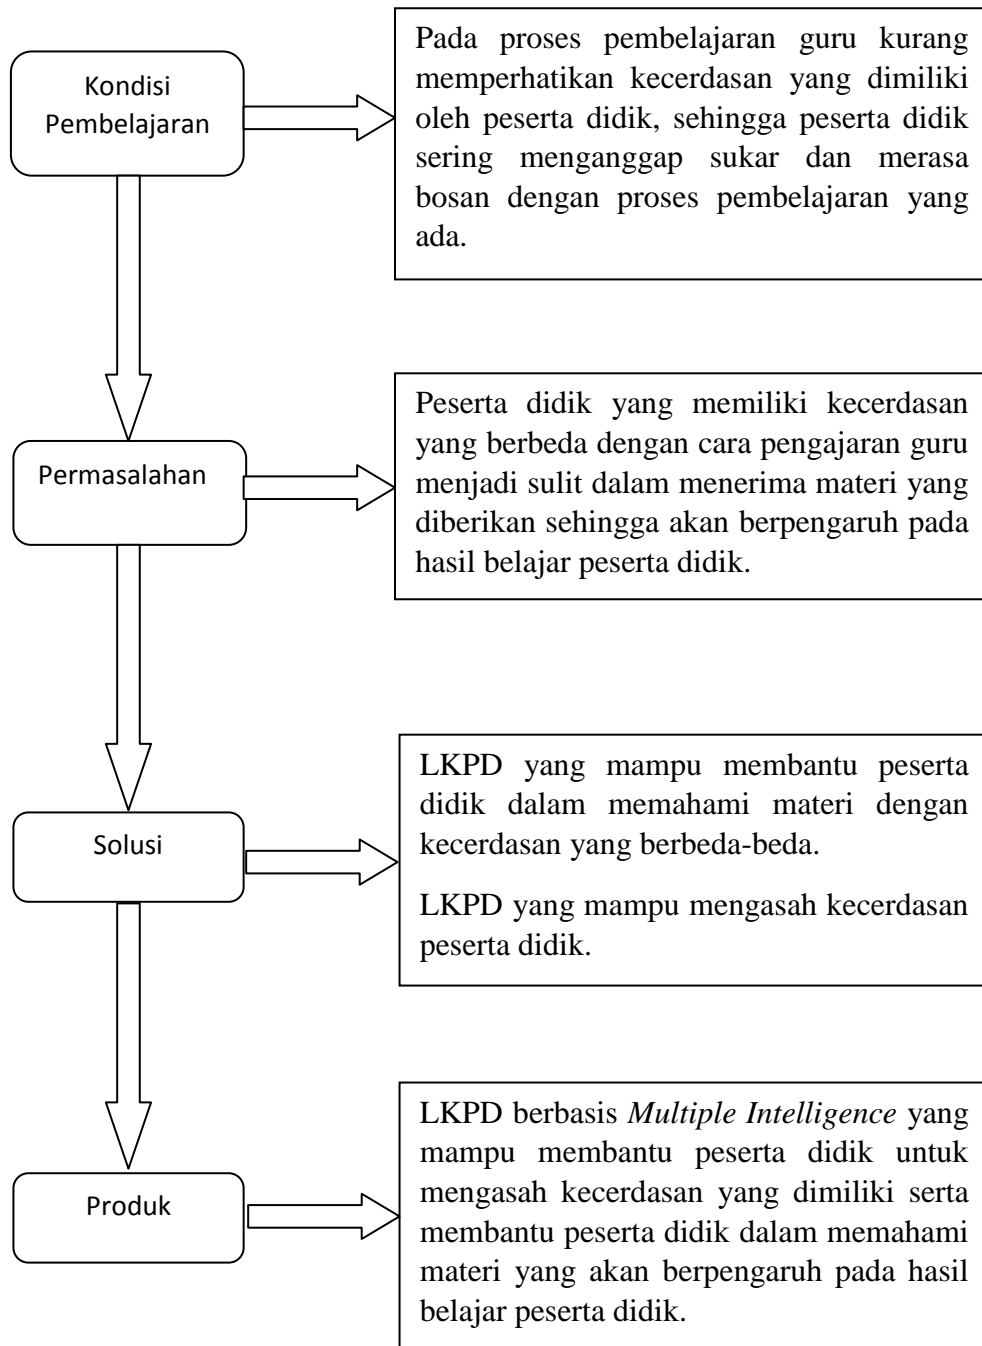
Kondisi Pembelajaran

Pada proses pembelajaran guru kurang memperhatikan kecerdasan yang dimiliki oleh peserta didik, sehingga peserta didik sering menganggap sukar dan merasa bosan dengan proses pembelajaran yang ada.

Permasalahan

Peserta didik yang memiliki kecerdasan yang berbeda dengan cara pengajaran guru menjadi sulit dalam menerima materi yang diberikan sehingga akan berpengaruh pada hasil belajar peserta didik.

Solusi

LKPD yang mampu membantu peserta didik dalam memahami materi dengan kecerdasan yang berbeda-beda.

LKPD yang mampu mengasah kecerdasan peserta didik.

Produk

LKPD berbasis *Multiple Intelligence* yang mampu membantu peserta didik untuk mengasah kecerdasan yang dimiliki serta membantu peserta didik dalam memahami materi yang akan berpengaruh pada hasil belajar peserta didik.